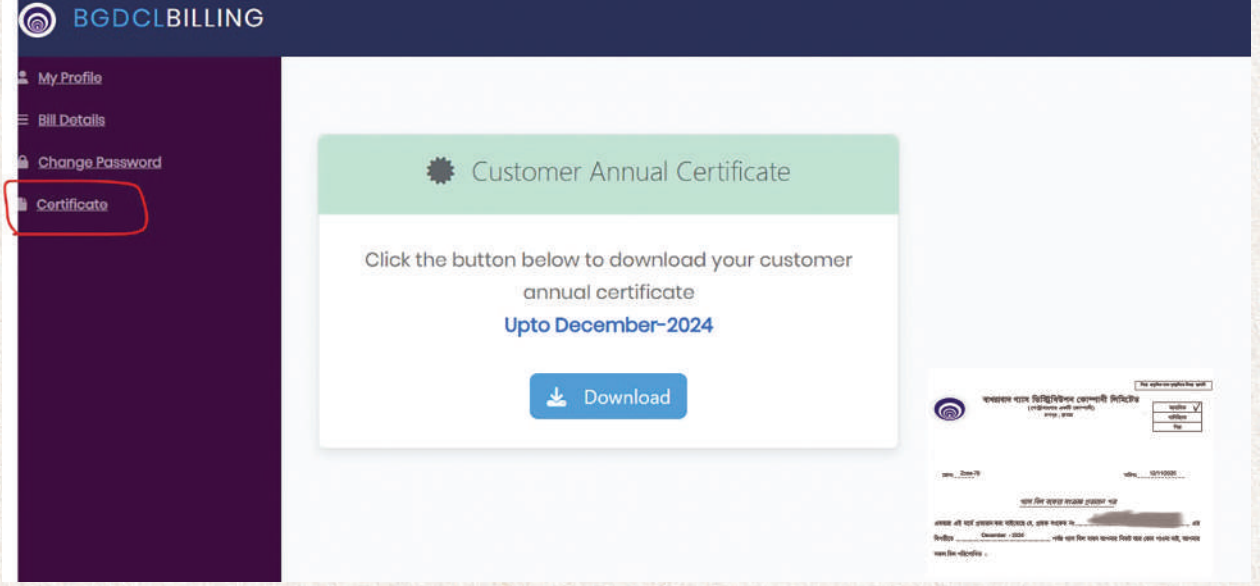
BGDCLBILLING

My Profile
Bill Details
Change Password
Certificate

Customer Annual Certificate

Click the button below to download your customer annual certificate
Upto December-2024

Download

বাখরাবাদ গ্যাস ডিস্ট্রিবিউশন কোম্পানী লিমিটেড

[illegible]

December - 2024

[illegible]